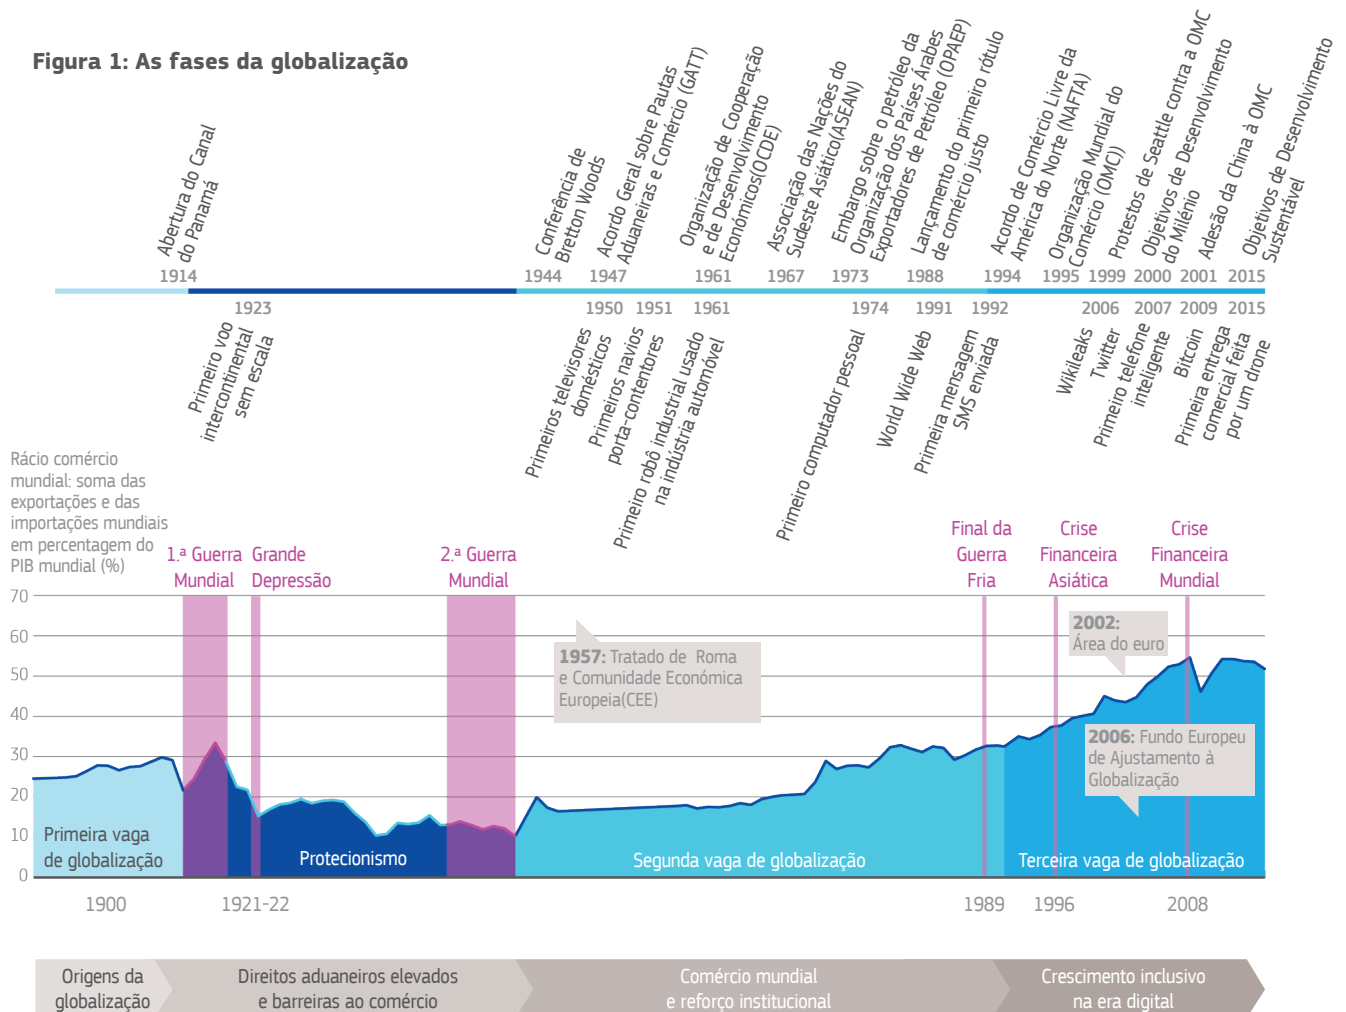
Figura 1: As fases da globalização

Abertura do Canal do Panamá
1914

Conferência de Bretton Woods
1944

Acordo Geral sobre Pautas Aduaneiras e Comércio (GATT)
1947

Organização de Cooperação e de Desenvolvimento Económicos(OCDE)
1961

Associação das Nações do Sudeste Asiático(ASEAN)
1967

Embargo sobre o petróleo da Organização dos Países Árabes Exportadores de Petróleo (OPAEP)
1973

Lançamento do primeiro rótulo de comércio justo
1988

Acordo de Comércio Livre da América do Norte (NAFTA)
1994

Organização Mundial do Comércio (OMC))
1995

Protestos de Seattle contra a OMC
1999

Objetivos de Desenvolvimento do Milénio
2000

Adesão da China à OMC
2001

Objetivos de Desenvolvimento Sustentável
2015

1923
Primeiro voo intercontinental sem escala

1950
Primeiros televisores domésticos

1951
Primeiros navios porta-contentores

1961
Primeiro robô industrial usado na indústria automóvel

1974
Primeiro computador pessoal

1991
World Wide Web

1992
Primeira mensagem SMS enviada

2006
Wikileaks

2007
Twitter
Primeiro telefone inteligente

2009
Bitcoin

2015
Primeira entrega comercial feita por um drone

Rácio comércio mundial: soma das exportações e das importações mundiais em percentagem do PIB mundial (%)

1.ª Guerra Mundial
Grande Depressão
2.ª Guerra Mundial
Final da Guerra Fria
Crise Financeira Asiática
Crise Financeira Mundial

70
60
50
40
30
20
10
0

1957: Tratado de Roma e Comunidade Económica Europeia(CEE)

2002: Área do euro

2006: Fundo Europeu de Ajustamento à Globalização

Primeira vaga de globalização
Protecionismo
Segunda vaga de globalização
Terceira vaga de globalização

1900
1921-22
1989
1996
2008

Origens da globalização
Direitos aduaneiros elevados e barreiras ao comércio
Comércio mundial e reforço institucional
Crescimento inclusivo na era digital